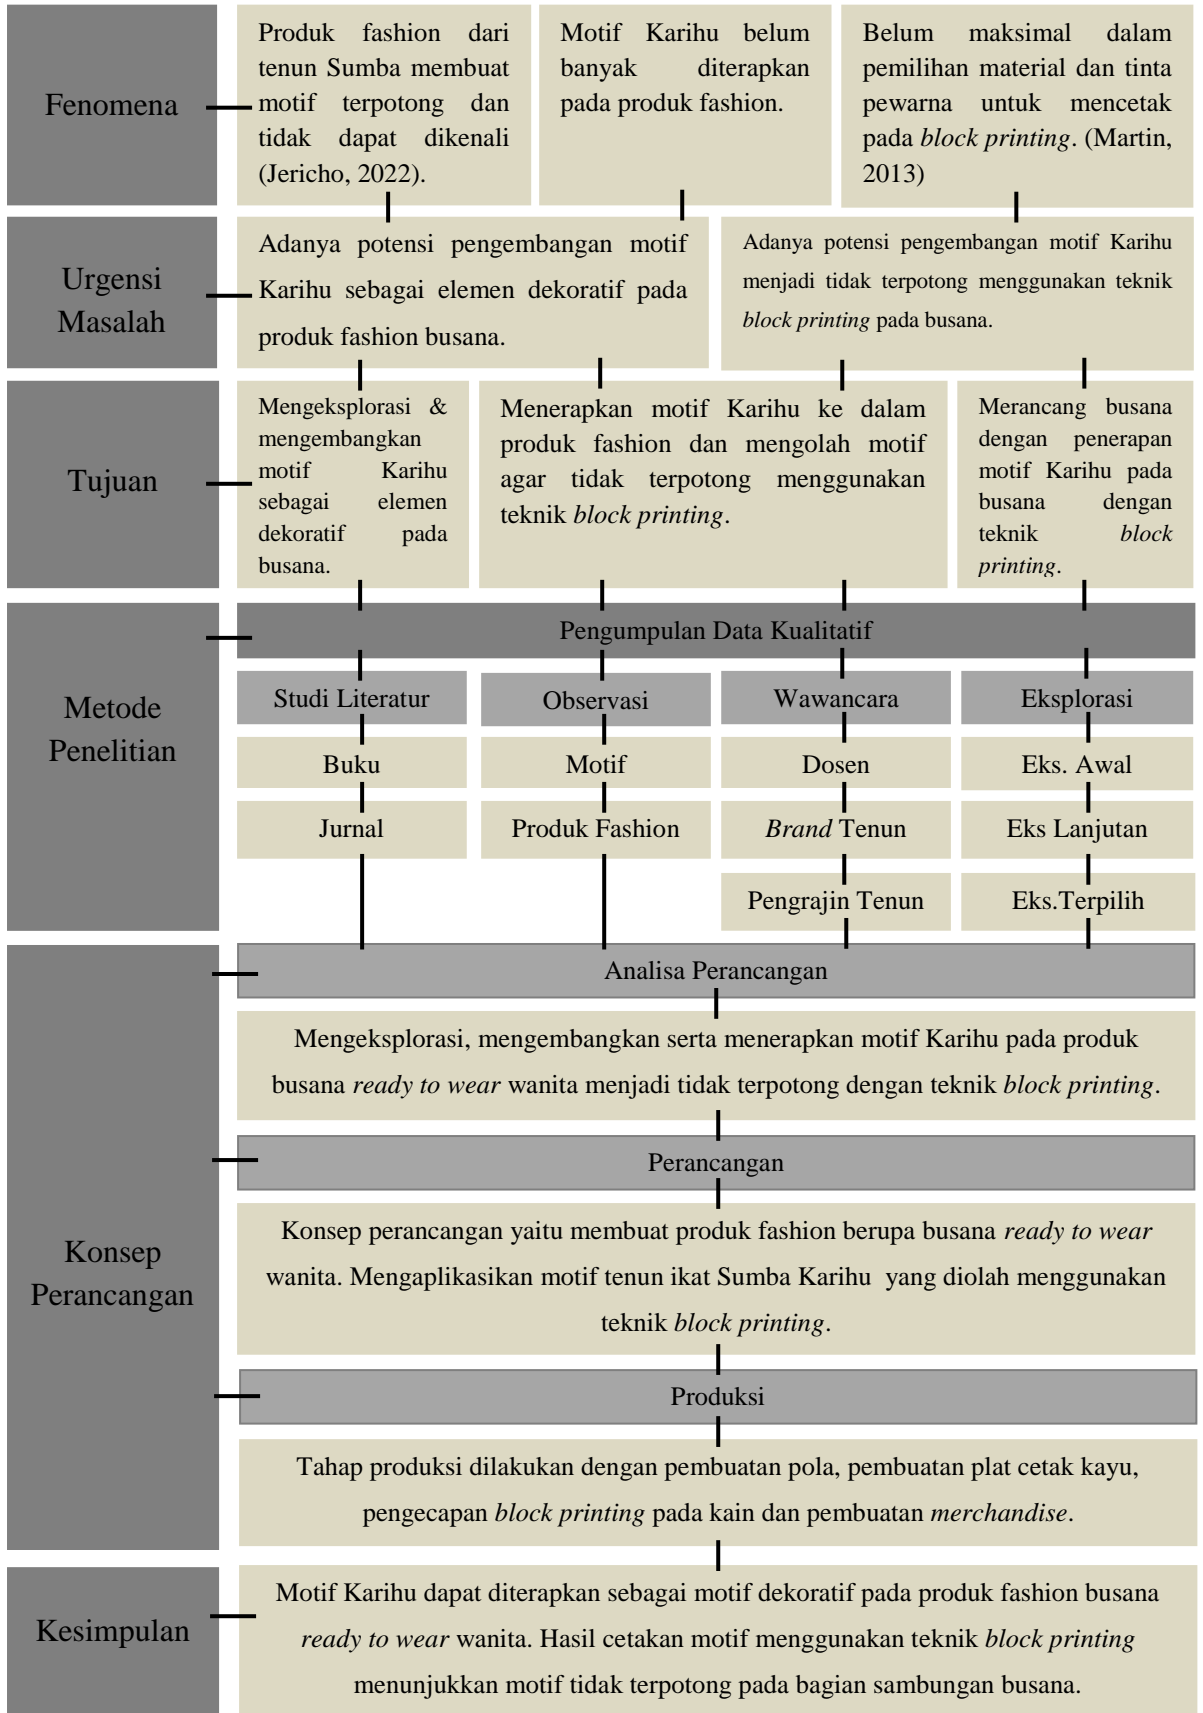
Fenomena

Produk fashion dari tenun Sumba membuat motif terpotong dan tidak dapat dikenali (Jericho, 2022).

Motif Karihu belum banyak diterapkan pada produk fashion.

Belum maksimal dalam pemilihan material dan tinta pewarna untuk mencetak pada *block printing*. (Martin, 2013)

Urgensi Masalah

Adanya potensi pengembangan motif Karihu sebagai elemen dekoratif pada produk fashion busana.

Adanya potensi pengembangan motif Karihu menjadi tidak terpotong menggunakan teknik *block printing* pada busana.

Tujuan

Mengeksplorasi & mengembangkan motif Karihu sebagai elemen dekoratif pada busana.

Menerapkan motif Karihu ke dalam produk fashion dan mengolah motif agar tidak terpotong menggunakan teknik *block printing*.

Merancang busana dengan penerapan motif Karihu pada busana dengan teknik *block printing*.

Metode Penelitian

Pengumpulan Data Kualitatif

| Studi Literatur | Observasi | Wawancara | Eksplorasi |
|---|---|---|---|
| Buku | Motif | Dosen | Eks. Awal |
| Jurnal | Produk Fashion | *Brand* Tenun | Eks Lanjutan |
| | | Pengrajin Tenun | Eks.Terpilih |

Konsep Perancangan

Analisa Perancangan

Mengeksplorasi, mengembangkan serta menerapkan motif Karihu pada produk busana *ready to wear* wanita menjadi tidak terpotong dengan teknik *block printing*.

Perancangan

Konsep perancangan yaitu membuat produk fashion berupa busana *ready to wear* wanita. Mengaplikasikan motif tenun ikat Sumba Karihu yang diolah menggunakan teknik *block printing*.

Produksi

Tahap produksi dilakukan dengan pembuatan pola, pembuatan plat cetak kayu, pengecapan *block printing* pada kain dan pembuatan *merchandise*.

Kesimpulan

Motif Karihu dapat diterapkan sebagai motif dekoratif pada produk fashion busana *ready to wear* wanita. Hasil cetakan motif menggunakan teknik *block printing* menunjukkan motif tidak terpotong pada bagian sambungan busana.